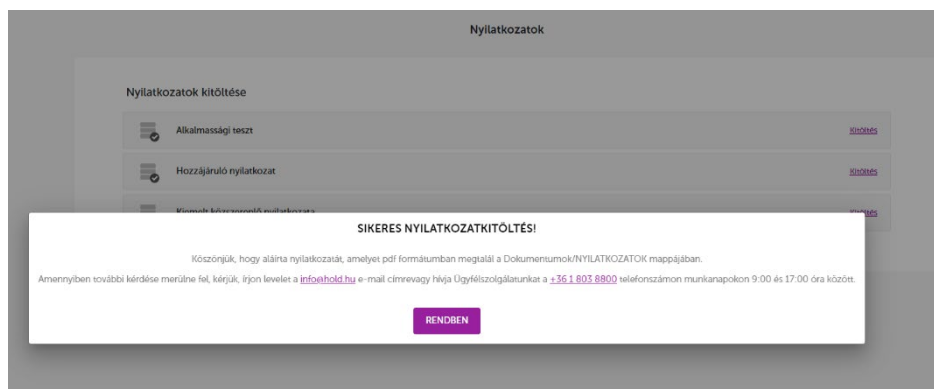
Nyilatkozatok

Nyilatkozatok kitöltése

Alkalmassági teszt

Kitöltés

Hozzájáruló nyilatkozat

Kitöltés

Kiemelt közszereplő nyilatkozata

Kitöltés

SIKERES NYILATKOZATKITÖLTÉS!

Köszönjük, hogy aláírta nyilatkozatát, amelyet pdf formátumban megtalál a Dokumentumok/NYILATKOZATOK mappájában.

Amennyiben további kérdése merülne fel, kérjük, írjon levelet a info@hold.hu e-mail címrevagy hívja Ügyfélszolgálatunkat a +36 1 803 8800 telefonszámon munkanapokon 9:00 és 17:00 óra között.

RENDBEN